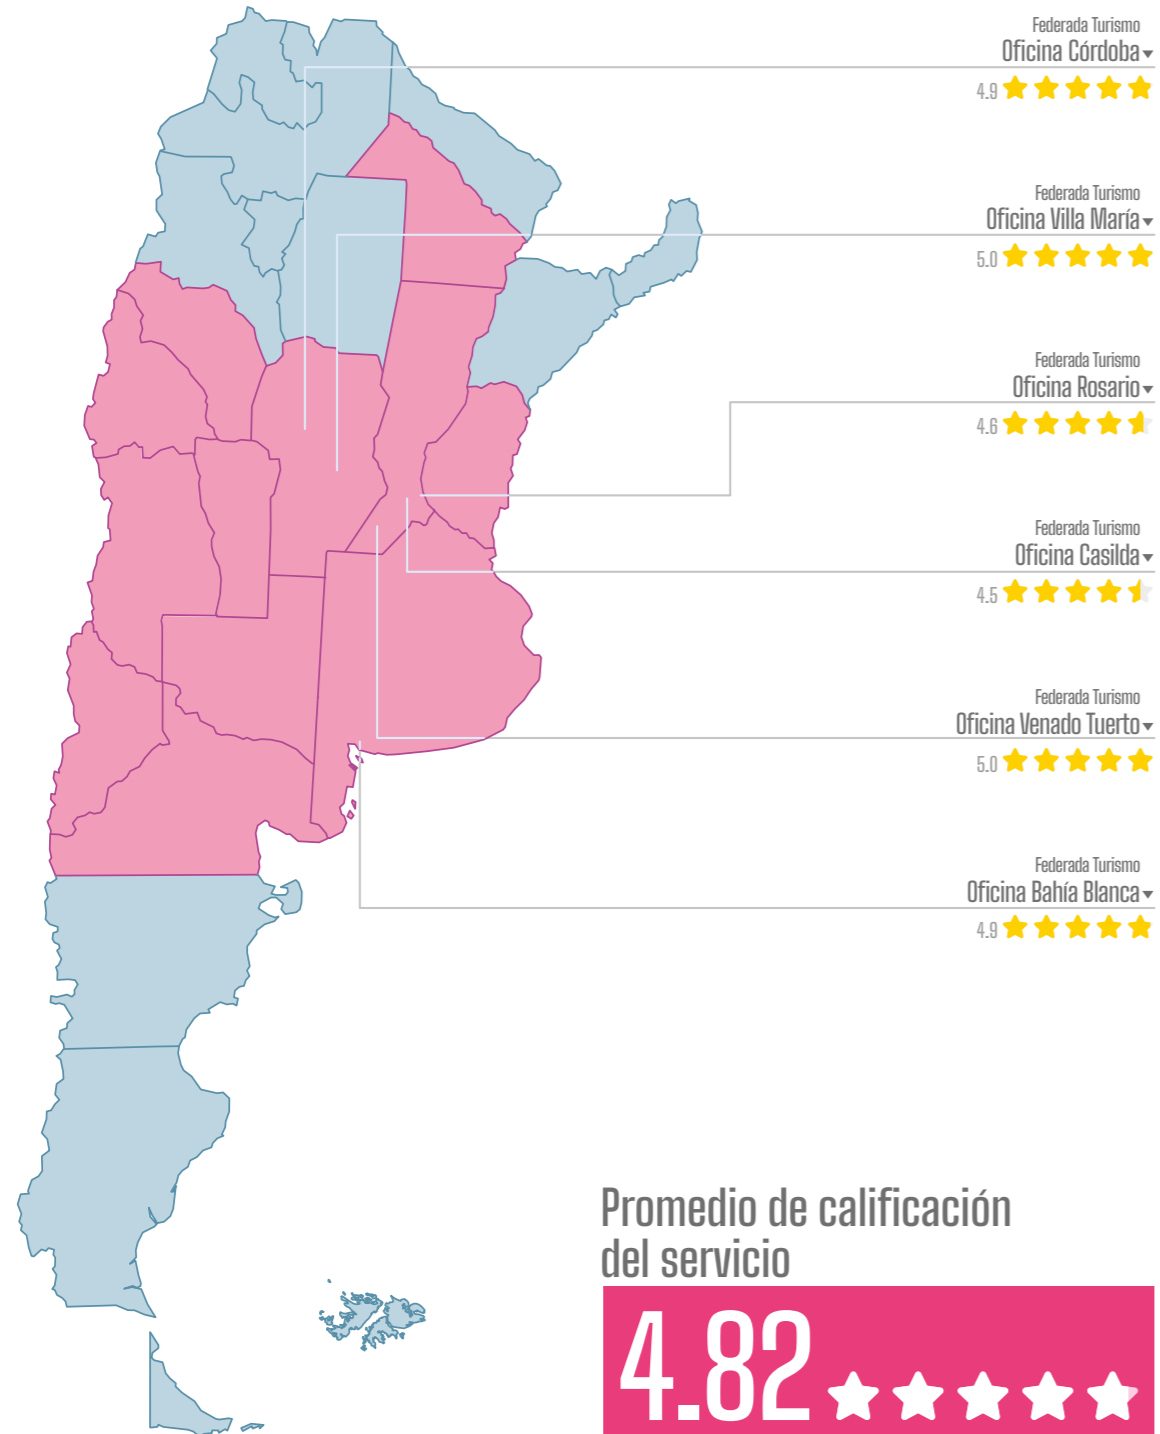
Federada Turismo
Oficina Córdoba
4.9

Federada Turismo
Oficina Villa María
5.0

Federada Turismo
Oficina Rosario
4.6

Federada Turismo
Oficina Casilda
4.5

Federada Turismo
Oficina Venado Tuerto
5.0

Federada Turismo
Oficina Bahía Blanca
4.9

Promedio de calificación del servicio
4.82